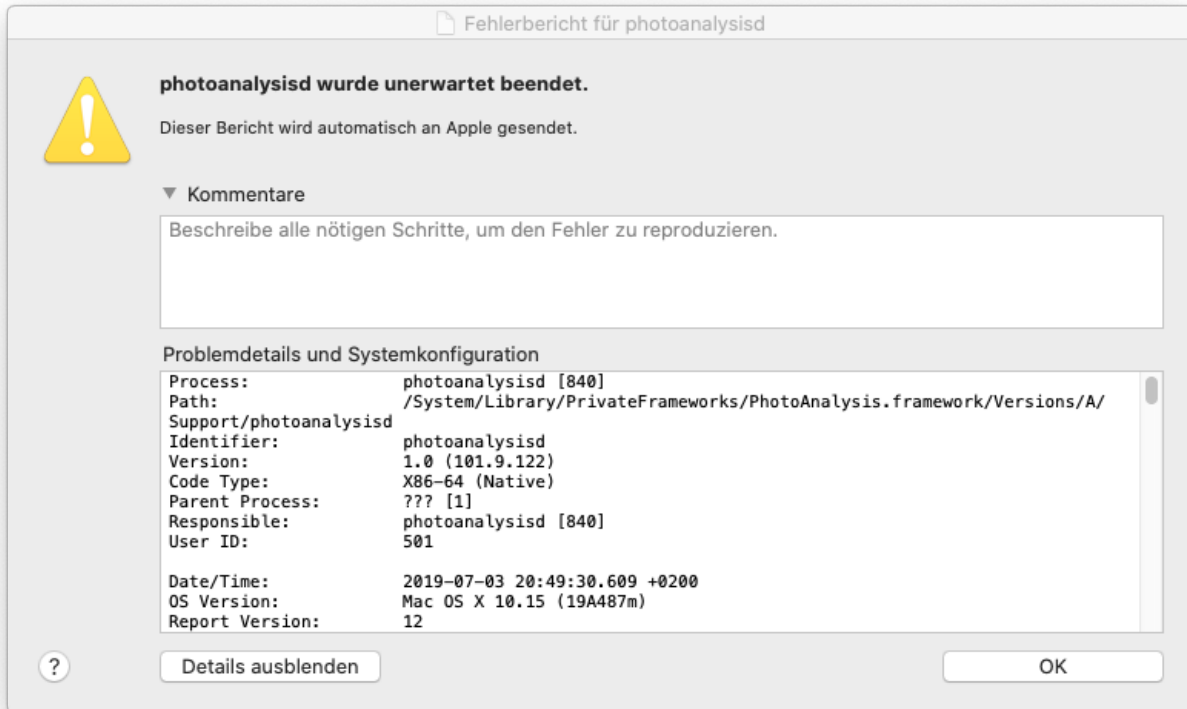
Fehlerbericht für photoanalysisd

photoanalysisd wurde unerwartet beendet.

Dieser Bericht wird automatisch an Apple gesendet.

▼ Kommentare

Beschreibe alle nötigen Schritte, um den Fehler zu reproduzieren.

Problemdetails und Systemkonfiguration

Process: photoanalysisd [840]
Path: /System/Library/PrivateFrameworks/PhotoAnalysis.framework/Versions/A/Support/photoanalysisd
Identifier: photoanalysisd
Version: 1.0 (101.9.122)
Code Type: X86-64 (Native)
Parent Process: ??? [1]
Responsible: photoanalysisd [840]
User ID: 501

Date/Time: 2019-07-03 20:49:30.609 +0200
OS Version: Mac OS X 10.15 (19A487m)
Report Version: 12

?

Details ausblenden

OK